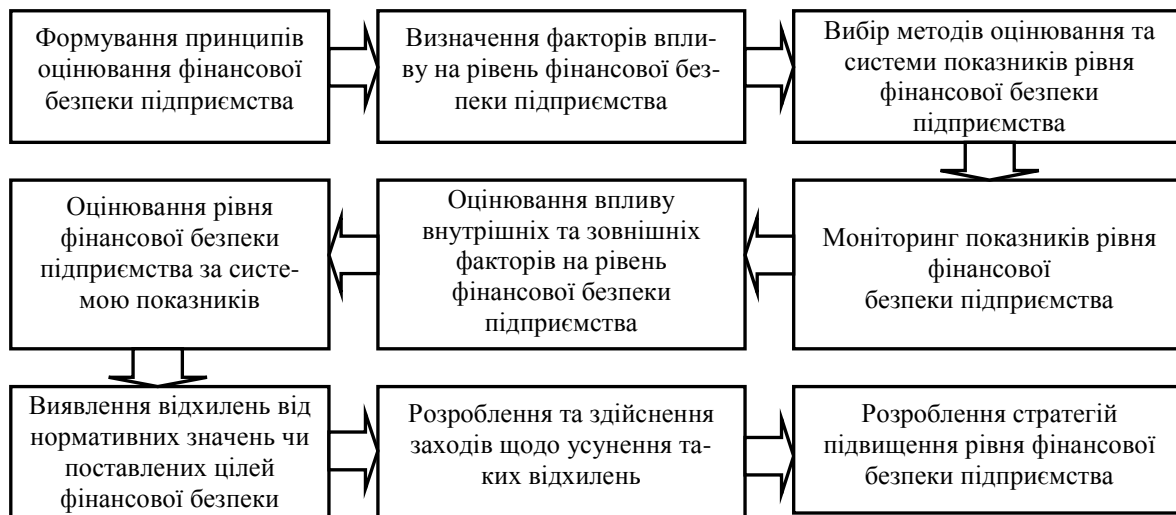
Формування принципів оцінювання фінансової безпеки підприємства

Визначення факторів впливу на рівень фінансової безпеки підприємства

Вибір методів оцінювання та системи показників рівня фінансової безпеки підприємства

Моніторинг показників рівня фінансової безпеки підприємства

Оцінювання впливу внутрішніх та зовнішніх факторів на рівень фінансової безпеки підприємства

Оцінювання рівня фінансової безпеки підприємства за системою показників

Виявлення відхилень від нормативних значень чи поставлених цілей фінансової безпеки

Розроблення та здійснення заходів щодо усунення таких відхилень

Розроблення стратегій підвищення рівня фінансової безпеки підприємства